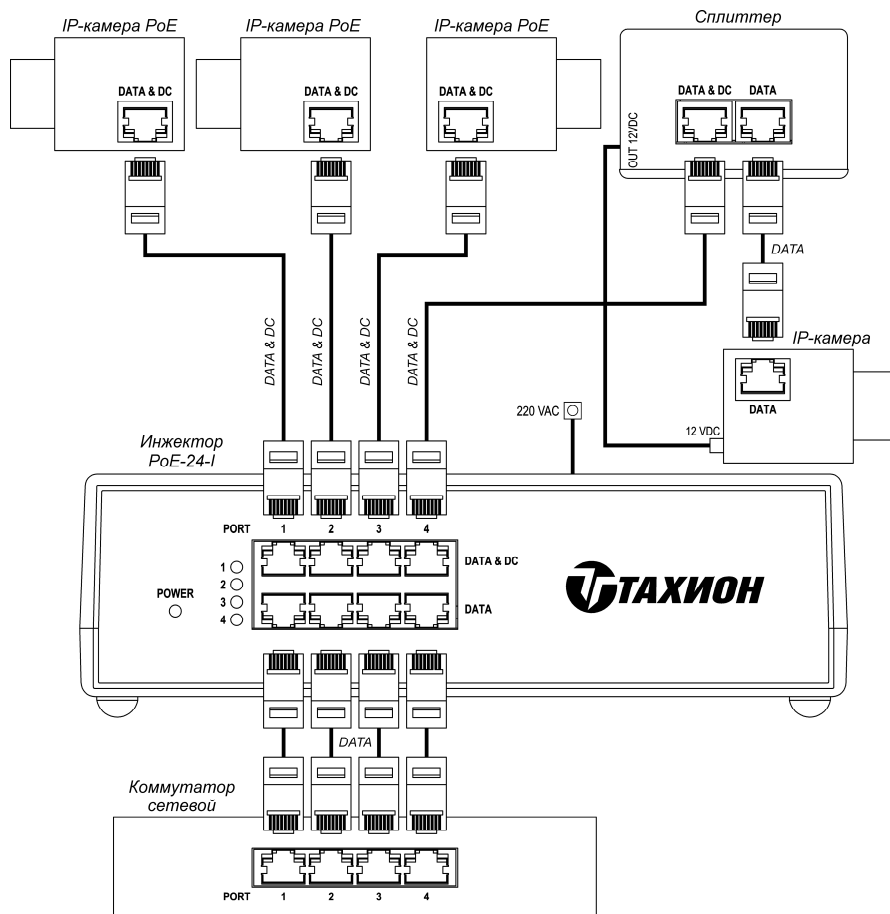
IP-камера PoE
DATA & DC

IP-камера PoE
DATA & DC

IP-камера PoE
DATA & DC

Сплиттер
DATA & DC
DATA
OUT 12/DC

DATA

IP-камера
DATA
12 VDC

DATA & DC
DATA & DC
DATA & DC
DATA & DC

220 VAC

Инжектор PoE-24-I

PORT 1 2 3 4

1
2
3
4
POWER

DATA & DC
DATA

ТАХИОН

DATA

Коммутатор сетевой

PORT 1 2 3 4